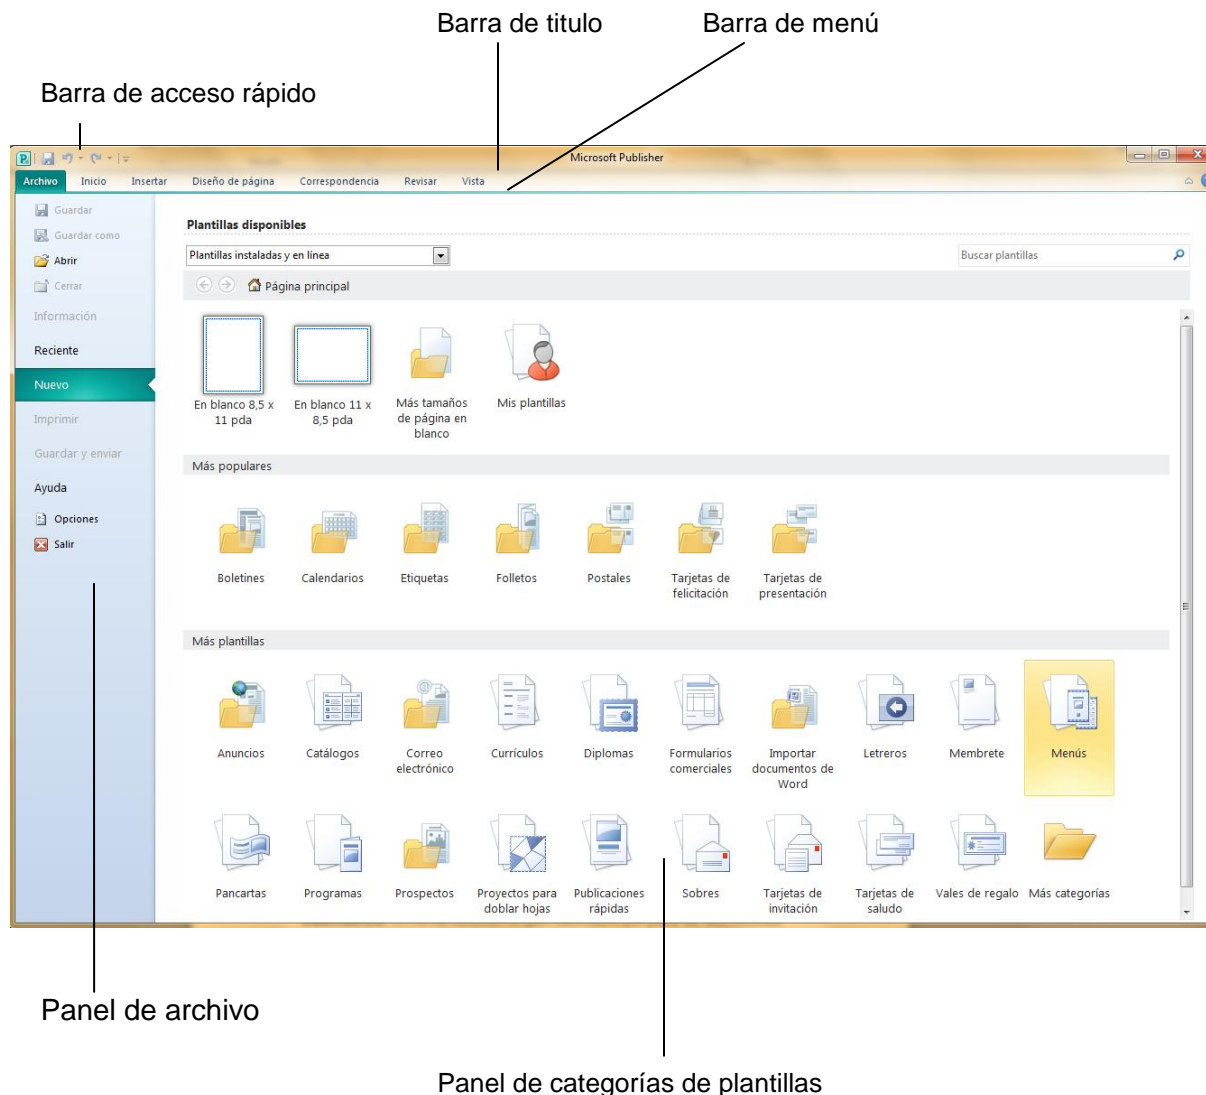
Barra de titulo

Barra de menú

Barra de acceso rápido

Microsoft Publisher

Archivo Inicio Insertar Diseño de página Correspondencia Revisar Vista

Guardar
Guardar como
Abrir
Cerrar
Información
Reciente
Nuevo
Imprimir
Guardar y enviar
Ayuda
Opciones
Salir

Plantillas disponibles

Plantillas instaladas y en línea

Buscar plantillas

Página principal

En blanco 8,5 x 11 pda
En blanco 11 x 8,5 pda
Más tamaños de página en blanco
Mis plantillas

Más populares

Boletines
Calendarios
Etiquetas
Folletos
Postales
Tarjetas de felicitación
Tarjetas de presentación

Más plantillas

Anuncios
Catálogos
Correo electrónico
Currículos
Diplomas
Formularios comerciales
Importar documentos de Word
Letreros
Membrete
Menús
Pancartas
Programas
Prospectos
Proyectos para doblar hojas
Publicaciones rápidas
Sobres
Tarjetas de invitación
Tarjetas de saludo
Vales de regalo
Más categorías

Panel de archivo

Panel de categorías de plantillas